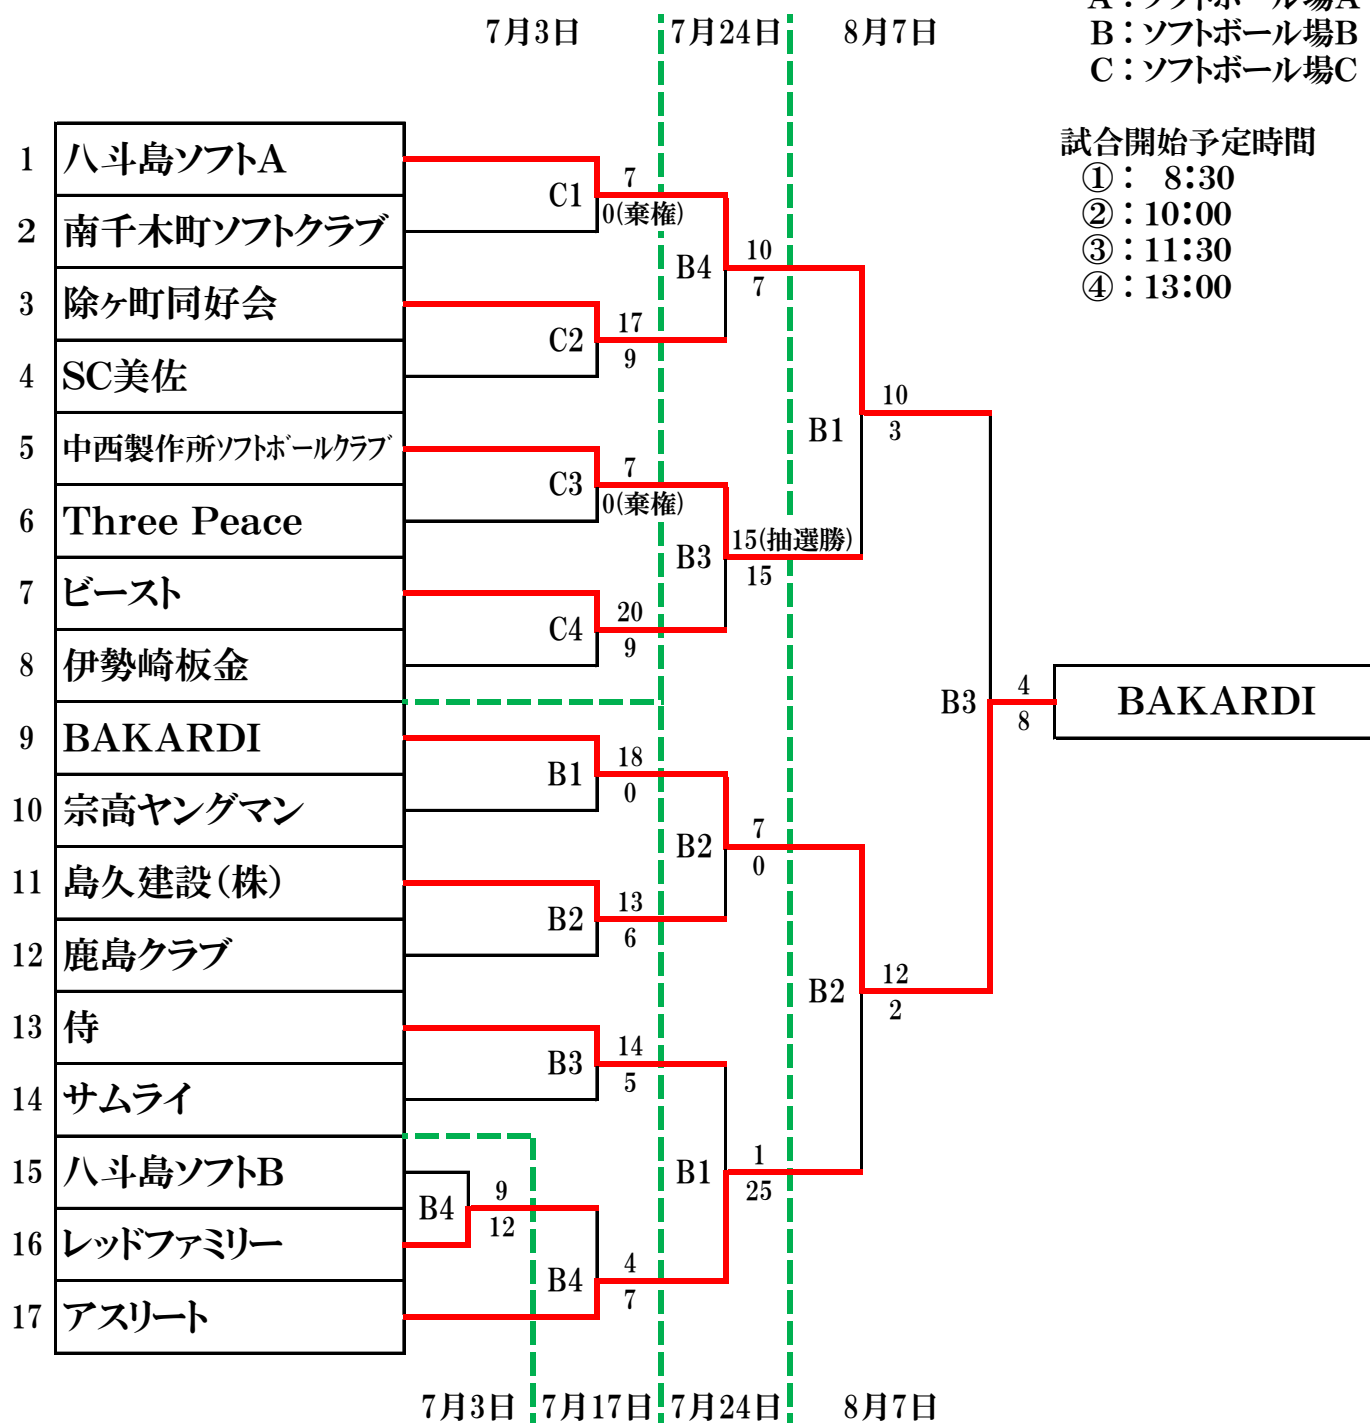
A：ソフトボール場A
B：ソフトボール場B
C：ソフトボール場C

試合開始予定時間
①： 8:30
②：10:00
③：11:30
④：13:00

7月3日 7月24日 8月7日

1 八斗島ソフトA
2 南千木町ソフトクラブ
3 除ヶ町同好会
4 SC美佐
5 中西製作所ソフトボールクラブ
6 Three Peace
7 ビースト
8 伊勢崎板金
9 BAKARDI
10 宗高ヤングマン
11 島久建設(株)
12 鹿島クラブ
13 侍
14 サムライ
15 八斗島ソフトB
16 レッドファミリー
17 アスリート

C1 7 0(棄権)
C2 17 9
C3 7 0(棄権)
C4 20 9
B1 18 0
B2 13 6
B3 14 5
B4 9 12
B4 4 7

B4 10 7
B3 15(抽選勝) 15
B2 7 0
B1 1 25

B1 10 3
B2 12 2

B3 4 8

BAKARDI

7月3日 7月17日 7月24日 8月7日